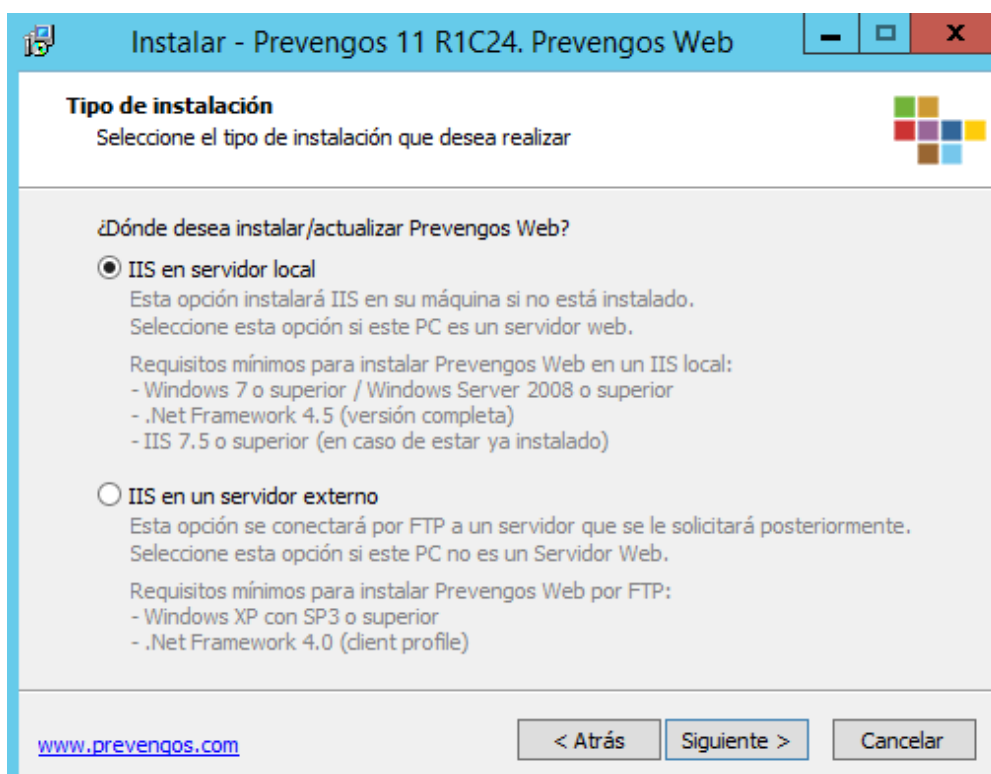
Instalar - Prevengos 11 R1C24. Prevengos Web

Tipo de instalación
Seleccione el tipo de instalación que desea realizar

¿Dónde desea instalar/actualizar Prevengos Web?

IIS en servidor local
Esta opción instalará IIS en su máquina si no está instalado.
Seleccione esta opción si este PC es un servidor web.

Requisitos mínimos para instalar Prevengos Web en un IIS local:
- Windows 7 o superior / Windows Server 2008 o superior
- .Net Framework 4.5 (versión completa)
- IIS 7.5 o superior (en caso de estar ya instalado)

IIS en un servidor externo
Esta opción se conectará por FTP a un servidor que se le solicitará posteriormente.
Seleccione esta opción si este PC no es un Servidor Web.

Requisitos mínimos para instalar Prevengos Web por FTP:
- Windows XP con SP3 o superior
- .Net Framework 4.0 (client profile)

www.prevengos.com

< Atrás

Siguiente >

Cancelar